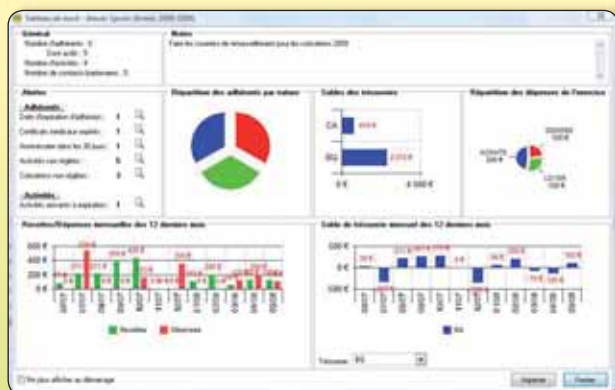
Tableau de bord - Assoc Sports (Exerc 2008-2009)

Général
Nombre d'adhérents : 6
Dont actifs : 5
Nombre d'activités : 4
Nombre de contacts fournisseurs : 5

Notes
Faire les courses de renouvellement pour les cotisations 2009

Alertes
Adhérents
Date d'expiration d'adhésion : 1
Certificats médicaux expirés : 1
Anniversaire dans les 30 jours : 1
Activités non réglées : 5
Cotisations non réglées : 2
Activités
Activités arrivant à expiration : 1

Répartition des adhérents par statuts

Soldes des trésoreries
CA
BQ
0 €
4 000 €

Répartition des dépenses de l'exercice

Recettes/Dépenses mensuelles des 12 derniers mois
600 €
400 €
200 €
0 €
Recettes
Dépenses

Solde de trésorerie mensuel des 12 derniers mois
500 €
0 €
-500 €
BQ

Trésorerie : BQ

Ne plus afficher au démarrage
Imprimer
Fermer